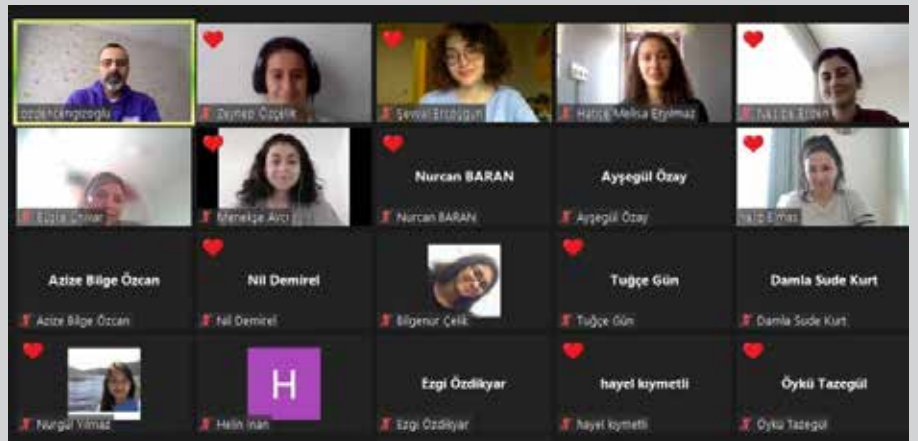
ozdenkingoglu

Zeynep Özçelik

Şevval Ertuğrul

Hatice Melisa Eryılmaz

Yağmur Erdem

Büşra Ünver

Menekşe Avcı

Nurcan BARAN

Nurcan BARAN

Ayşegül Özay

Ayşegül Özay

Talia Elmas

Azize Bilge Özcan

Azize Bilge Özcan

Nil Demirel

Nil Demirel

Bilgenur Çelik

Tuğçe Gün

Tuğçe Gün

Damla Sude Kurt

Damla Sude Kurt

Nurgül Yılmaz

H

Helin İnan

Ezgi Özdikyar

Ezgi Özdikyar

hayel kıymetli

hayel kıymetli

Öykü Tazegül

Öykü Tazegül